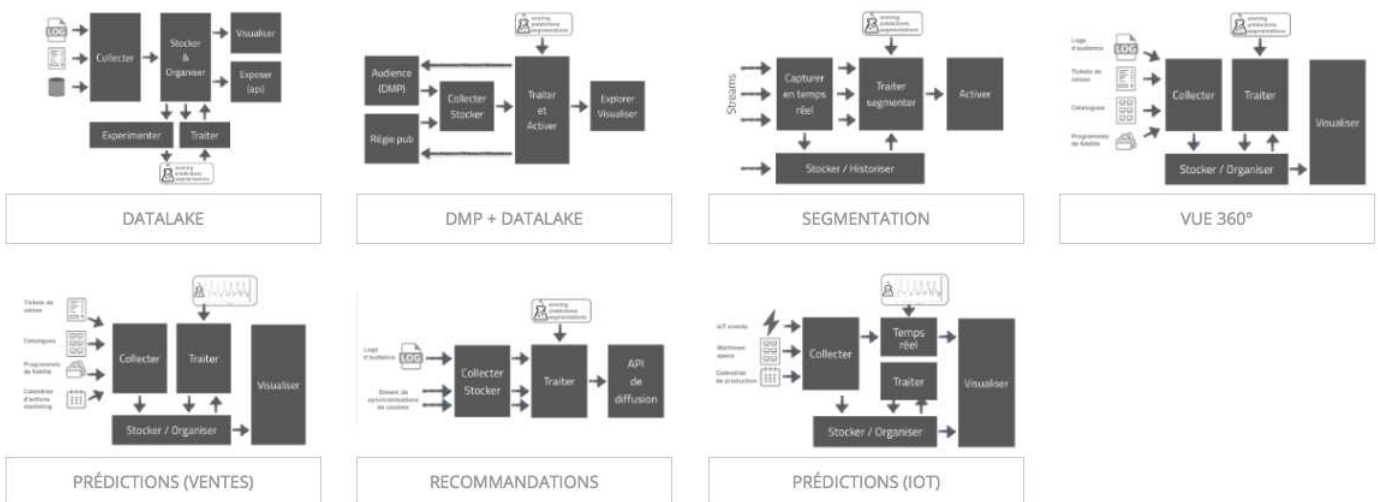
LOG

Collecter

Stocker & Organiser

Visualiser

Exposer (api)

Experimenter

Traiter

scoring prédictions segmentations

DATALAKE

scoring prédictions segmentations

Audience (DMP)

Collecter Stocker

Traiter et Activer

Explorer Visualiser

Régie pub

DMP + DATALAKE

scoring prédictions segmentations

Streams

Capturer en temps réel

Traiter segmenter

Activer

Stocker / Historiser

SEGMENTATION

Logs d'audience

LOG

Tickets de caisse

Catalogues

Programmes de fidélité

scoring prédictions segmentations

Collecter

Traiter

Visualiser

Stocker / Organiser

VUE 360°

Tickets de caisse

Catalogues

Programmes de fidélité

Calendrier d'actions marketing

Collecter

Traiter

Visualiser

Stocker / Organiser

PRÉDICTIONS (VENTES)

Logs d'audience

LOG

Stream de synchronisations de cookies

scoring prédictions segmentations

Collecter Stocker

Traiter

API de diffusion

RECOMMANDATIONS

IoT events

Machines specs

Calendrier de production

Collecter

Temps réel

Traiter

Visualiser

Stocker / Organiser

PRÉDICTIONS (IOT)